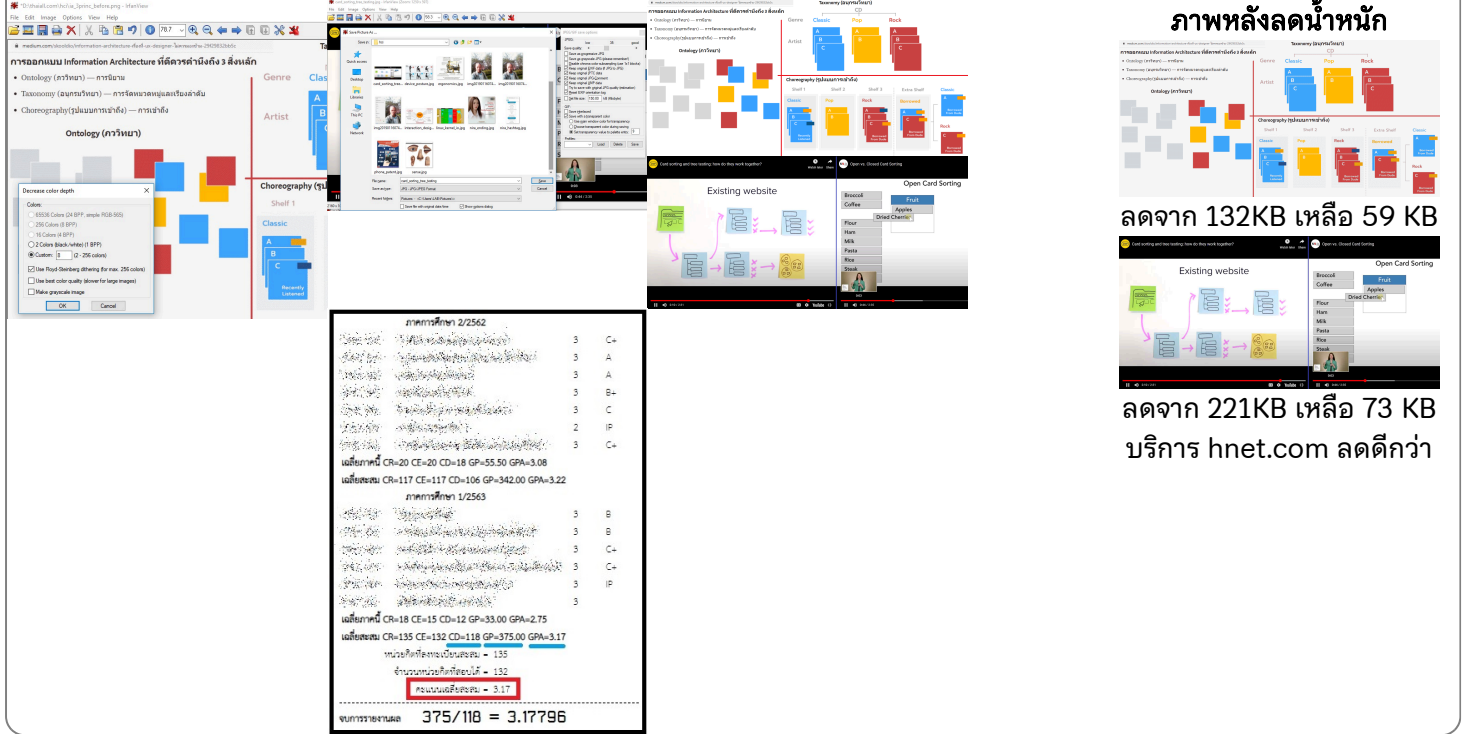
ภาพหลังลดน้ำหนัก

การออกแบบ Information Architecture ที่ดีควรคำนึงถึง 3 สิ่งหลัก

• Ontology (ภววิทยา) — การนิยาม

• Taxonomy (อนุกรมวิธาน) — การจัดหมวดหมู่และเรียงลำดับ

• Choreography(รูปแบบการเข้าถึง) — การเข้าถึง

Ontology (ภววิทยา)

Genre

Classic

Artist

Choreography (รูปแบบการเข้าถึง)

Shelf 1

Classic

Recently Listened

Decrease color depth

Colors:

65536 Colors (24 BPP, simple RGB-565)

256 Colors (8 BPP)

16 Colors (4 BPP)

2 Colors (black/white) (1 BPP)

Custom: 8 (2 - 256 colors)

Use Floyd-Steinberg dithering (for max. 256 colors)

Use best color quality (slower for large images)

Make grayscale image

OK

Cancel

Taxonomy (อนุกรมวิธาน)

Classic

Pop

Rock

Shelf 1

Shelf 2

Shelf 3

Extra Shelf

Existing website

Open vs. Closed Card Sorting

Open Card Sorting

Broccoli

Coffee

Fruit

Apples

Dried Cherries

Flour

Ham

Milk

Pasta

Rice

Steak

ลดจาก 132KB เหลือ 59 KB

ลดจาก 221KB เหลือ 73 KB

บริการ hnet.com ลดดีกว่า

ภาคการศึกษา 2/2562

| | | 3 | C+ |
|---|---|---|---|
| | | 3 | A |
| | | 3 | A |
| | | 3 | B+ |
| | | 3 | C |
| | | 2 | IP |
| | | 3 | C+ |

เฉลี่ยภาคนี้ CR=20 CE=20 CD=18 GP=55.50 GPA=3.08

เฉลี่ยสะสม CR=117 CE=117 CD=106 GP=342.00 GPA=3.22

ภาคการศึกษา 1/2563

| | | 3 | B |
|---|---|---|---|
| | | 3 | B |
| | | 3 | C+ |
| | | 3 | C+ |
| | | 3 | IP |
| | | 3 | |

เฉลี่ยภาคนี้ CR=18 CE=15 CD=12 GP=33.00 GPA=2.75

เฉลี่ยสะสม CR=135 CE=132 CD=118 GP=375.00 GPA=3.17

หน่วยกิตที่ลงทะเบียนสะสม = 135

จำนวนหน่วยกิตที่สอบได้ = 132

คะแนนเฉลี่ยสะสม = 3.17

จบการรายงานผล 375/118 = 3.17796